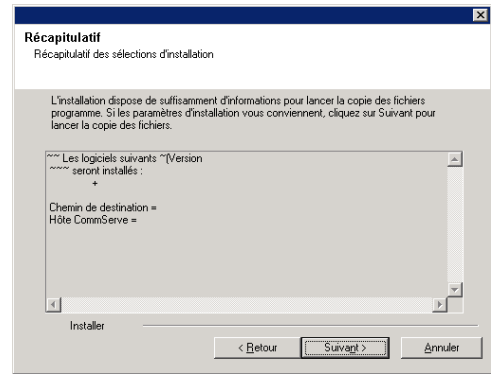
Récapitulatif
Récapitulatif des sélections d'installation

L'installation dispose de suffisamment d'informations pour lancer la copie des fichiers programme. Si les paramètres d'installation vous conviennent, cliquez sur Suivant pour lancer la copie des fichiers.

~~ Les logiciels suivants ~[Version
~~~ seront installés :
+

Chemin de destination =
Hôte CommServe =

Installer

< Retour
Suivant >
Annuler